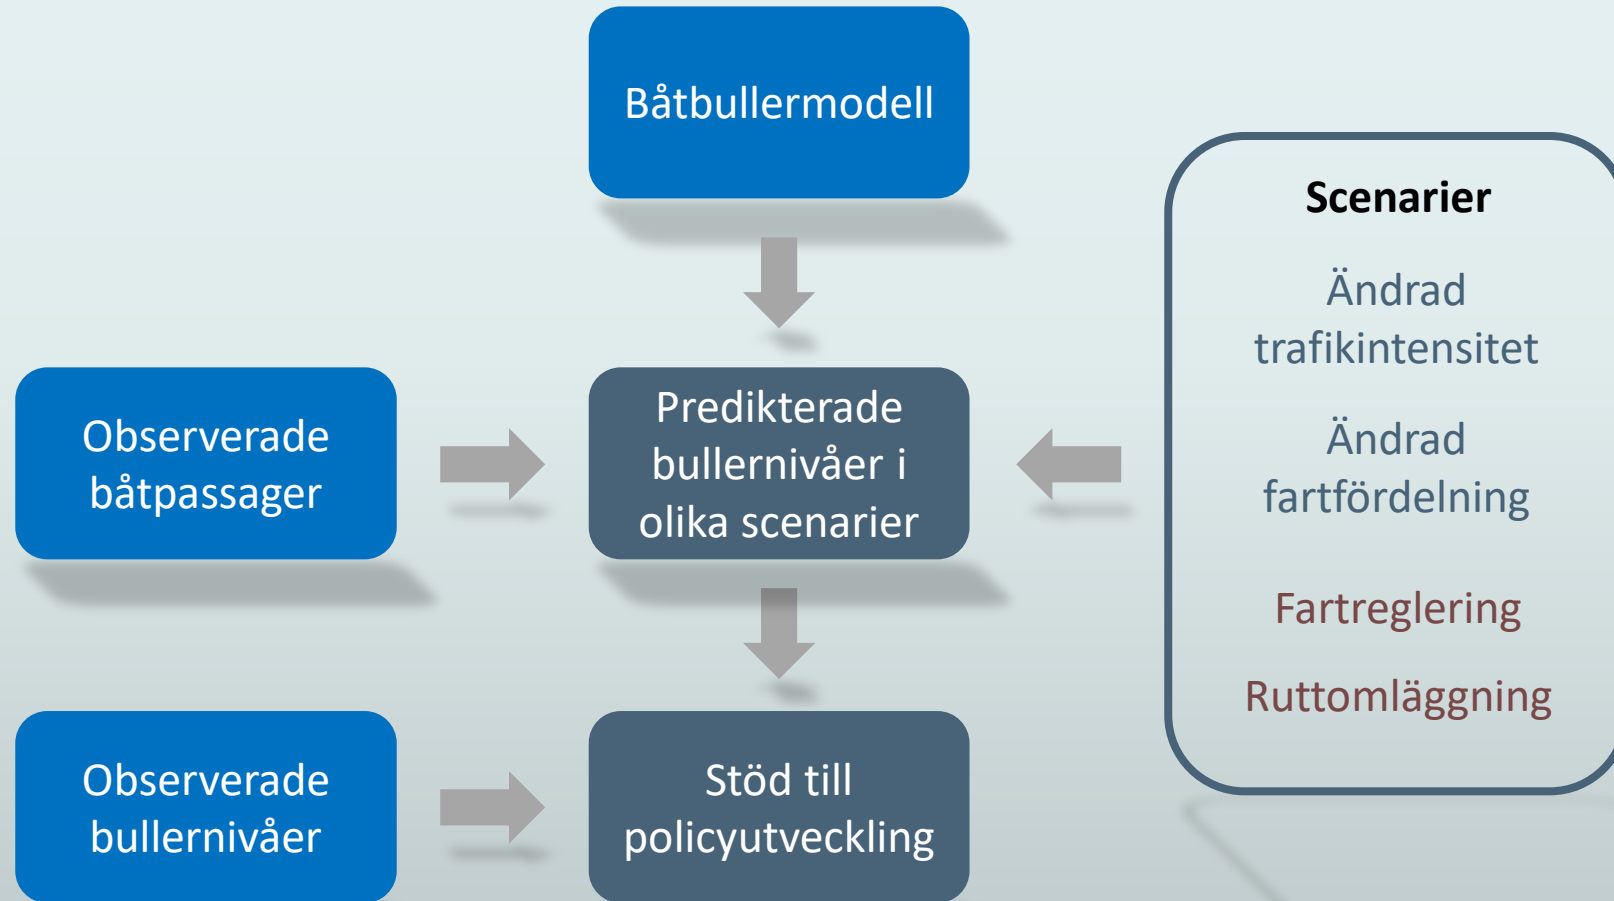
Båtbullermodell

Observerade båtpassager

Predikterade bullernivåer i olika scenarier

Scenarier

Ändrad trafikintensitet

Ändrad fartfördelning

Fartreglering

Ruttomläggning

Observerade bullernivåer

Stöd till policyutveckling